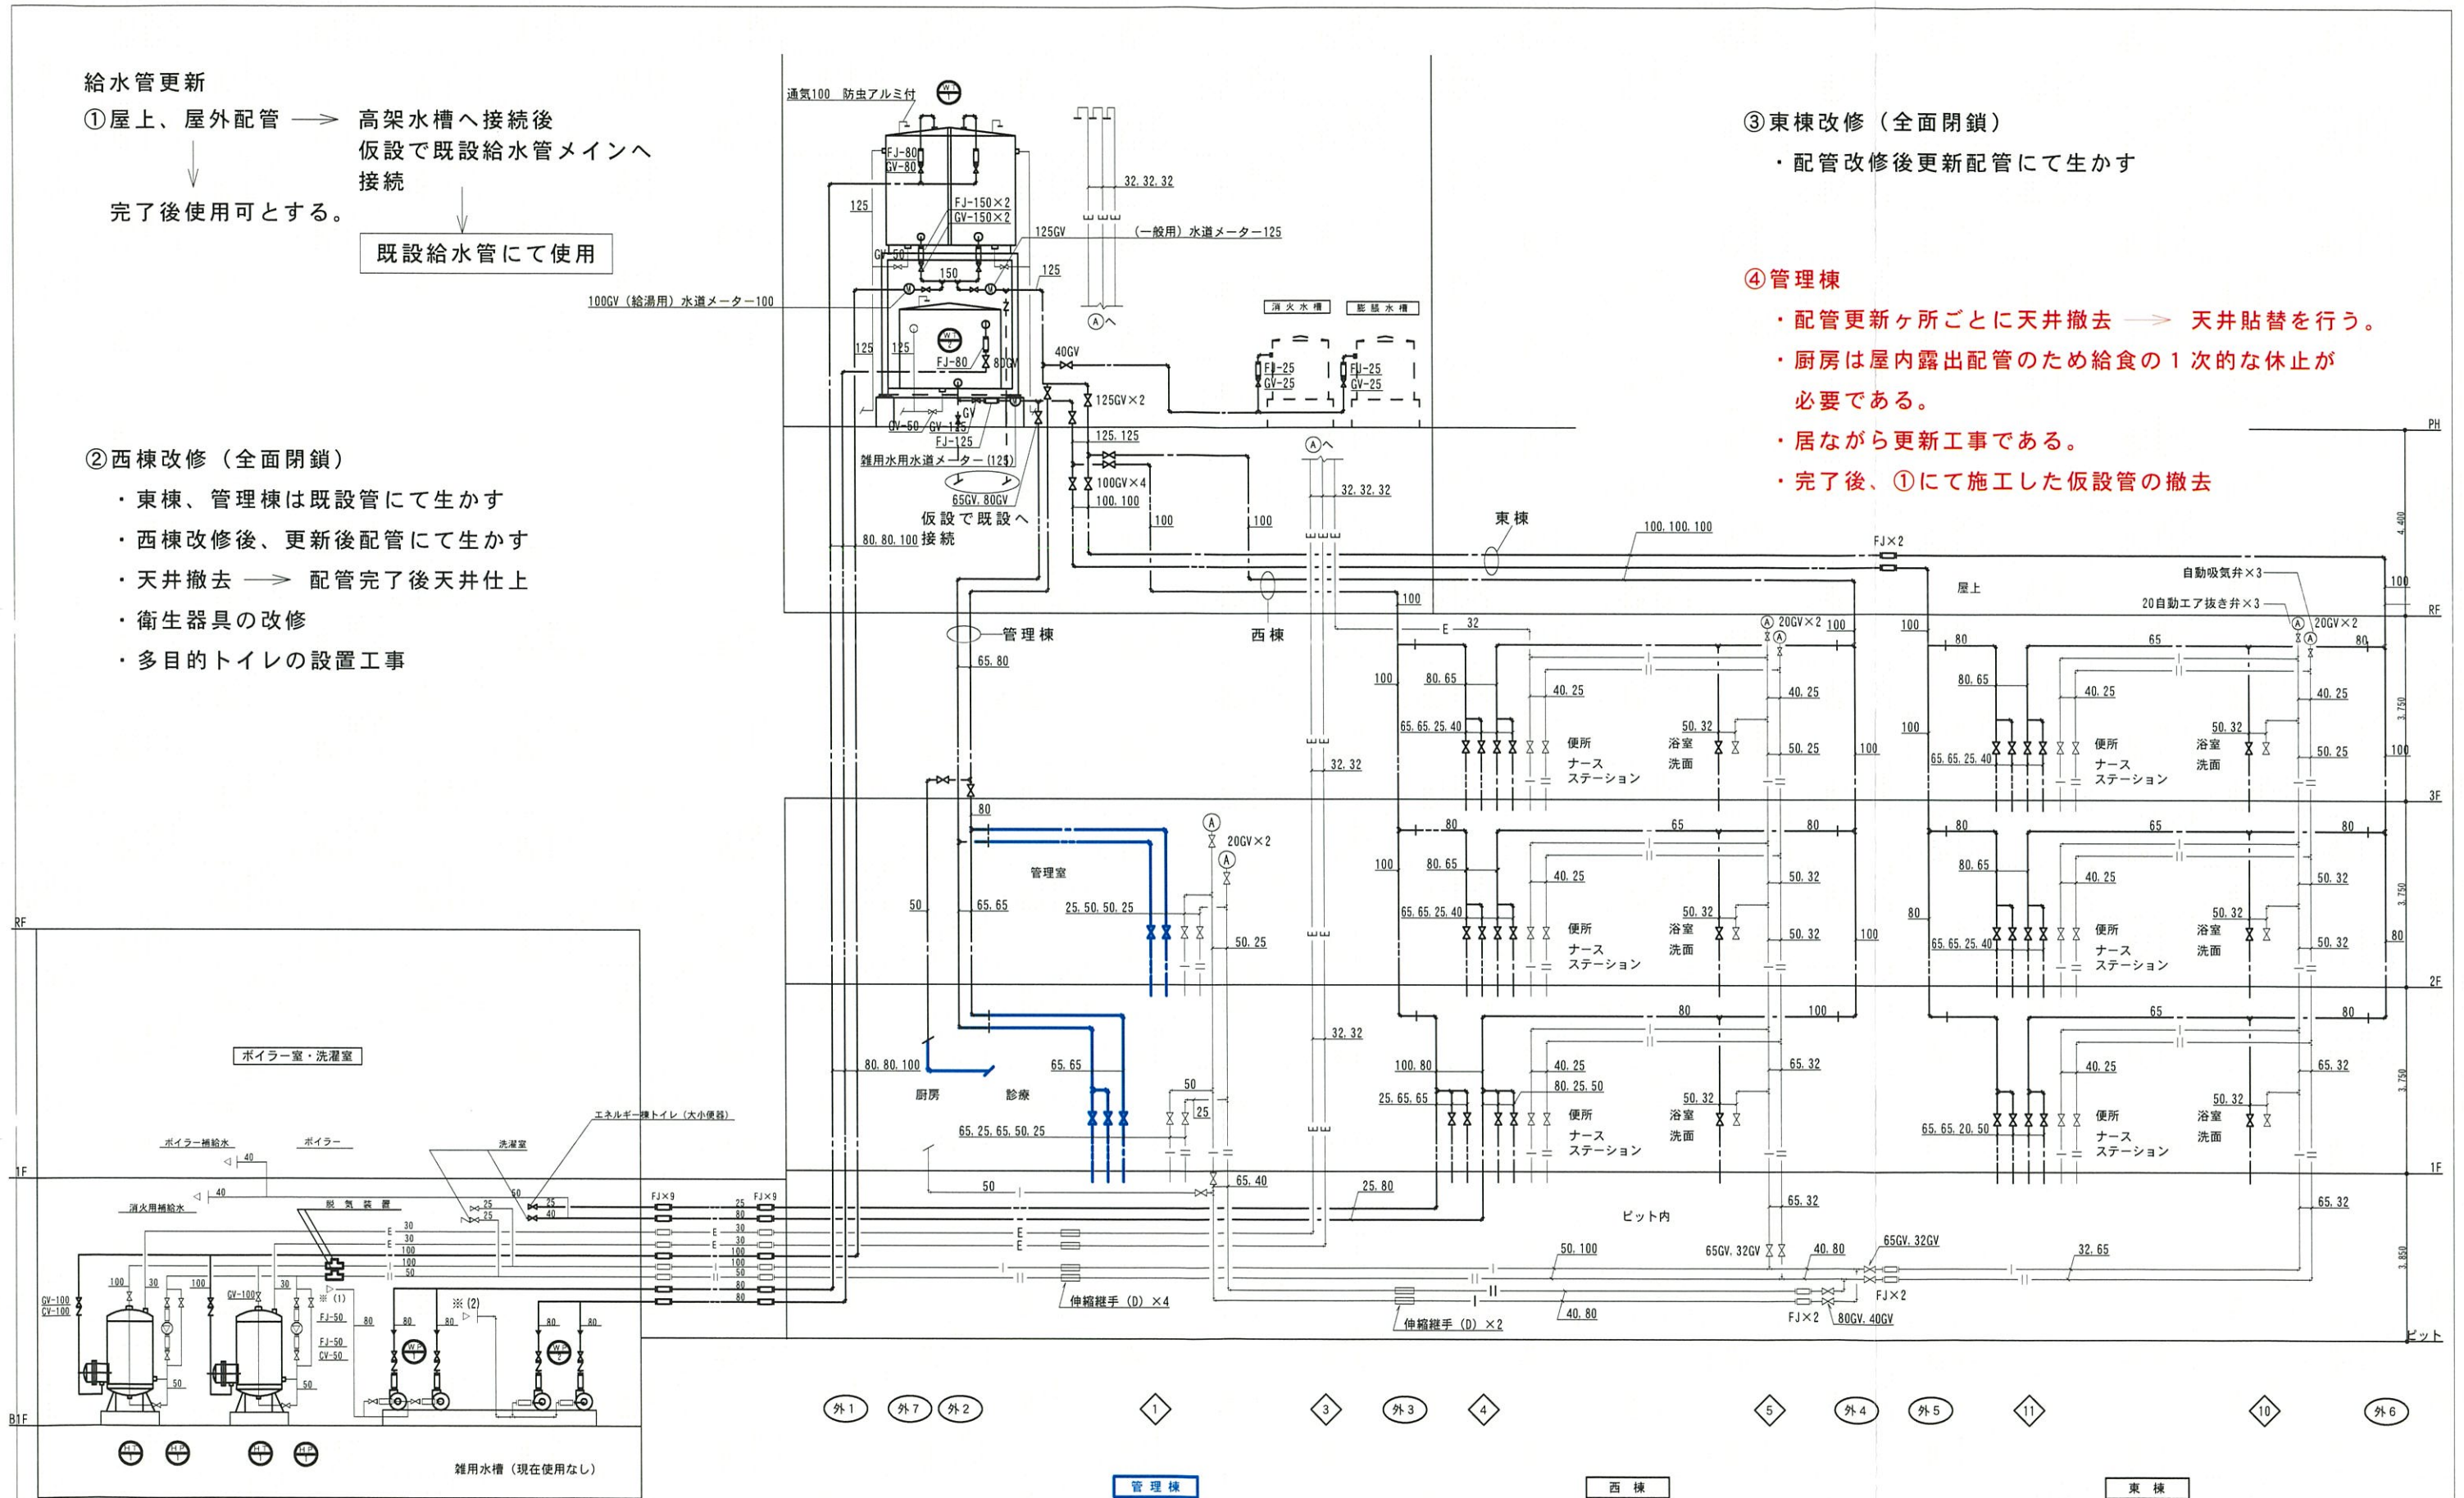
給水管更新
①屋上、屋外配管 ⟶ 高架水槽へ接続後
仮設で既設給水管メインへ
接続
完了後使用可とする。
既設給水管にて使用

②西棟改修（全面閉鎖）
・東棟、管理棟は既設管にて生かす
・西棟改修後、更新後配管にて生かす
・天井撤去 ⟶ 配管完了後天井仕上
・衛生器具の改修
・多目的トイレの設置工事

③東棟改修（全面閉鎖）
・配管改修後更新配管にて生かす

④管理棟
・配管更新ヶ所ごとに天井撤去 ⟶ 天井貼替を行う。
・厨房は屋内露出配管のため給食の１次的な休止が必要である。
・居ながら更新工事である。
・完了後、①にて施工した仮設管の撤去

通気100 防虫アルミ付
FJ-80
GV-80
FJ-150×2
GV-150×2
125
125GV
（一般用）水道メーター125
32.32.32
GV-50
150
125
100GV（給湯用）水道メーター100
125
125
FJ-80
80GV
40GV
125GV×2
GV-50 GV-125
FJ-125
GV
雑用水用水道メーター（125）
65GV.80GV
仮設で既設へ
80.80.100 接続
125.125
100GV×4
100.100
100
100
32.32.32
消火水槽
膨張水槽
FJ-25
GV-25
FJ-25
GV-25
東棟
100.100.100
FJ×2
PH
4,400
自動吸気弁×3
屋上
100
20自動エア抜き弁×3
RF
100
管理棟
西棟
E 32
20GV×2
100
100
80
65
20GV×2
80
65.80
100
80.65
40.25
80.65
40.25
40.25
40.25
65.65.25.40
50.32
50.32
便所
浴室
100
65.65.25.40
便所
浴室
100
ナース
洗面
50.25
ナース
洗面
50.25
ステーション
ステーション
3,750
32.32
3F
80
80
65
80
80
65
80
20GV×2
100
80.65
40.25
50.32
80.65
40.25
50.32
管理室
50
65.65
25.50.50.25
65.65.25.40
50.32
80
65.65.25.40
50.32
便所
浴室
便所
浴室
50.25
ナース
洗面
50.32
100
ナース
洗面
50.32
80
ステーション
ステーション
3,750
2F
80
100
65
80
32.32
100.80
40.25
65.32
40.25
65.32
80.80.100
65.65
80.25.50
50
25.65.65
50.32
50.32
25
便所
浴室
便所
浴室
厨房
診療
ナース
洗面
65.65.20.50
ナース
洗面
ステーション
ステーション
3,750
65.25.65.50.25
1F
50
65.40
25.80
65.32
65.32
ピット内
RF
ボイラー室・洗濯室
エネルギー棟トイレ（大小便器）
ボイラー補給水
ボイラー
洗濯室
40
1F
40
FJ×9
FJ×9
消火用補給水
脱気装置
25
25
60
25
40
25
25
30
30
100
100
50
30
30
100
100
50
80
80
80
80
E
E
E
E
E
E
100
30
100
GV-100
GV-100
30
GV-100
※(1)
FJ-50
80
80
※(2)
80
80
伸縮継手（D）×4
50.100
65GV.32GV
40.80
65GV.32GV
32.65
FJ×2
3,850
40.80
FJ×2
伸縮継手（D）×2
80GV.40GV
ピット
FJ-50
CV-50
50
50
B1F
外1
外7
外2
1
3
外3
4
5
外4
外5
11
10
外6
雑用水槽（現在使用なし）
管理棟
西棟
東棟